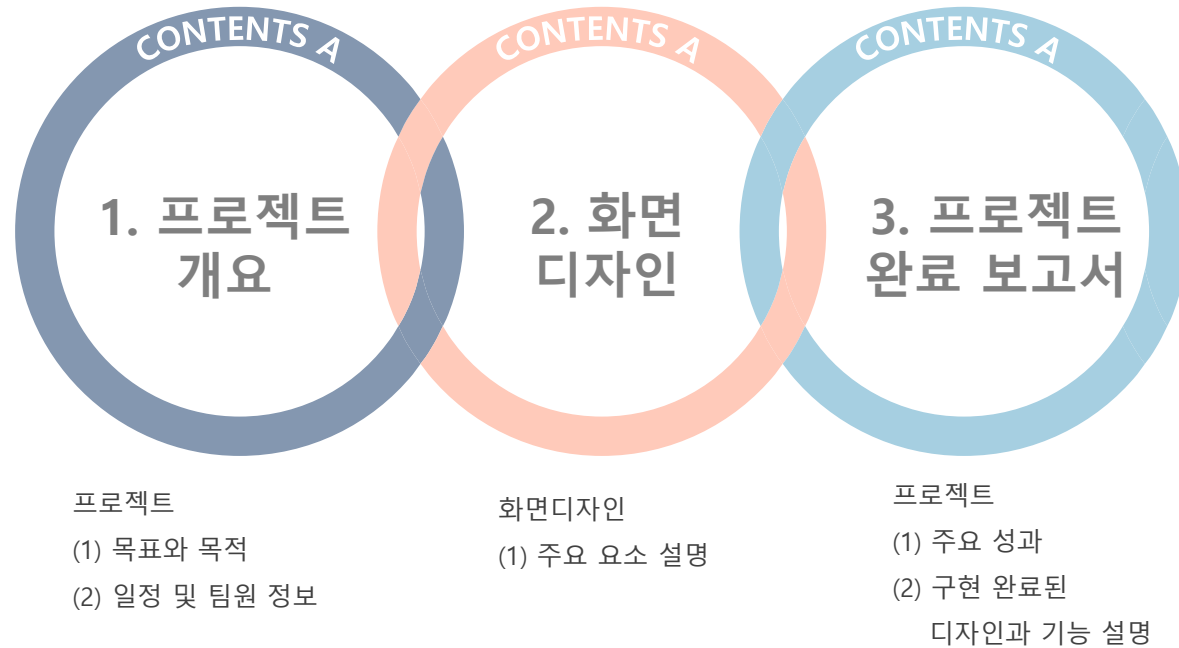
CONTENTS A

1. 프로젝트 개요

CONTENTS A

2. 화면 디자인

CONTENTS A

3. 프로젝트 완료 보고서

프로젝트
(1) 목표와 목적
(2) 일정 및 팀원 정보

화면디자인
(1) 주요 요소 설명

프로젝트
(1) 주요 성과
(2) 구현 완료된 디자인과 기능 설명